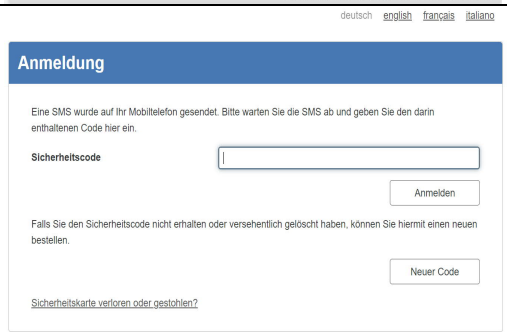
deutsch english français italiano

Anmeldung

Eine SMS wurde auf Ihr Mobiltelefon gesendet. Bitte warten Sie die SMS ab und geben Sie den darin enthaltenen Code hier ein.

Sicherheitscode

Anmelden

Falls Sie den Sicherheitscode nicht erhalten oder versehentlich gelöscht haben, können Sie hiermit einen neuen bestellen.

Neuer Code

Sicherheitskarte verloren oder gestohlen?